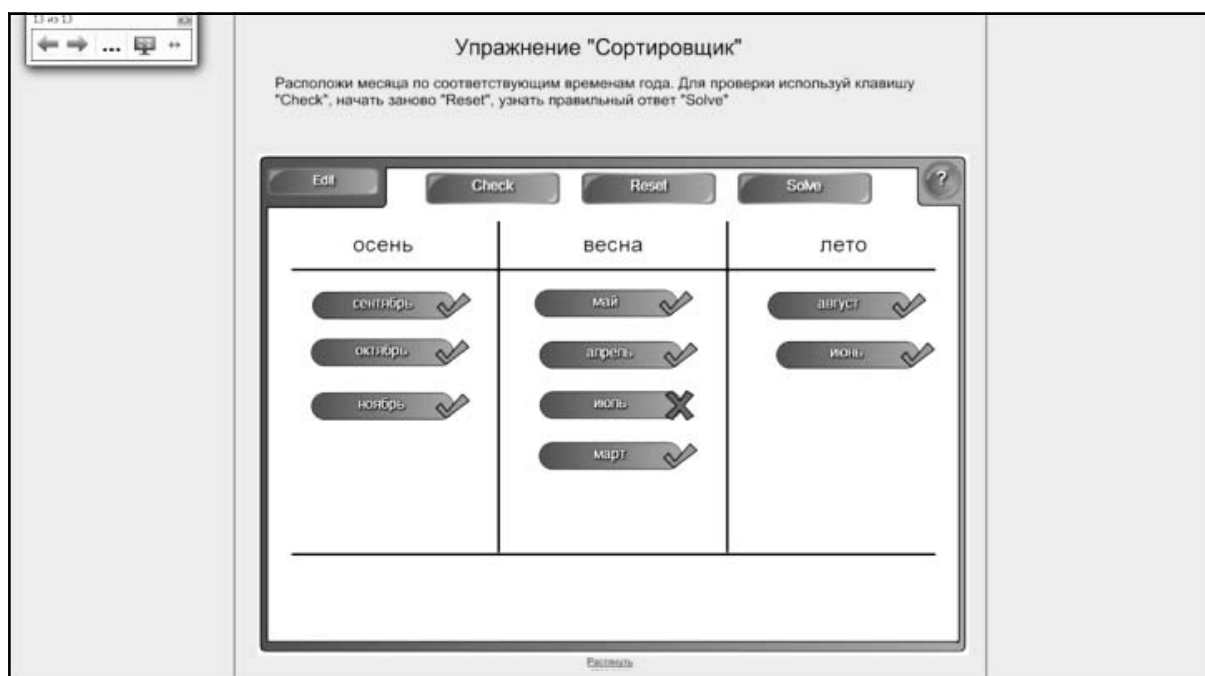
13 из 13

...

Упражнение "Сортировщик"

Расположи месяца по соответствующим временам года. Для проверки используй клавишу "Check", начать заново "Reset", узнать правильный ответ "Solve"

Edit
Check
Reset
Solve
?

| осень | весна | лето |
|---|---|---|
| сентябрь | май | август |
| октябрь | апрель | июнь |
| ноябрь | июль | |
| | март | |

Распечатать